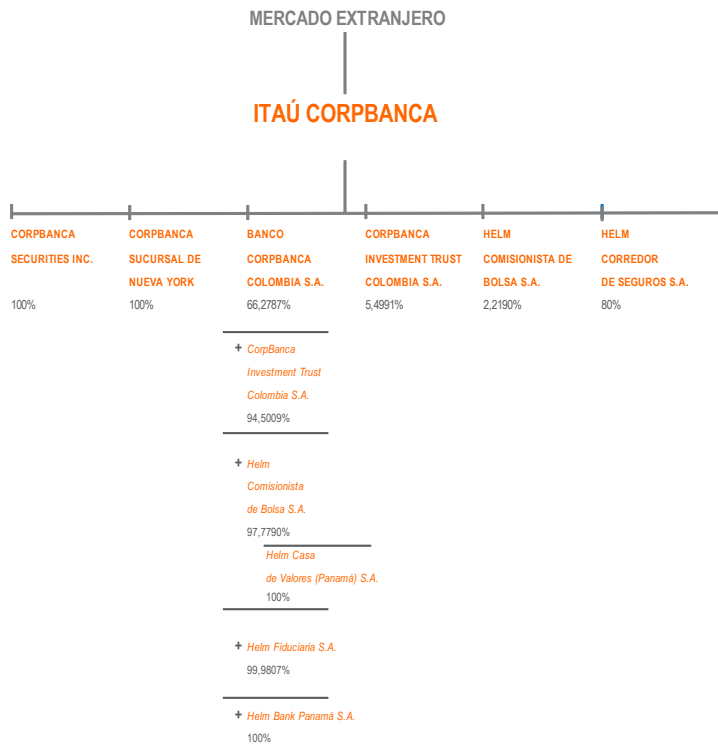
MERCADO EXTRANJERO

ITAÚ CORPBANCA

CORPBANCA SECURITIES INC.
100%

CORPBANCA SUCURSAL DE NUEVA YORK
100%

BANCO CORPBANCA COLOMBIA S.A.
66,2787%

+ CorpBanca Investment Trust Colombia S.A.
94,5009%

+ Helm Comisionista de Bolsa S.A.
97,7790%

Helm Casa de Valores (Panamá) S.A.
100%

+ Helm Fiduciaria S.A.
99,9807%

+ Helm Bank Panamá S.A.
100%

CORPBANCA INVESTMENT TRUST COLOMBIA S.A.
5,4991%

HELM COMISIONISTA DE BOLSA S.A.
2,2190%

HELM CORREDOR DE SEGUROS S.A.
80%